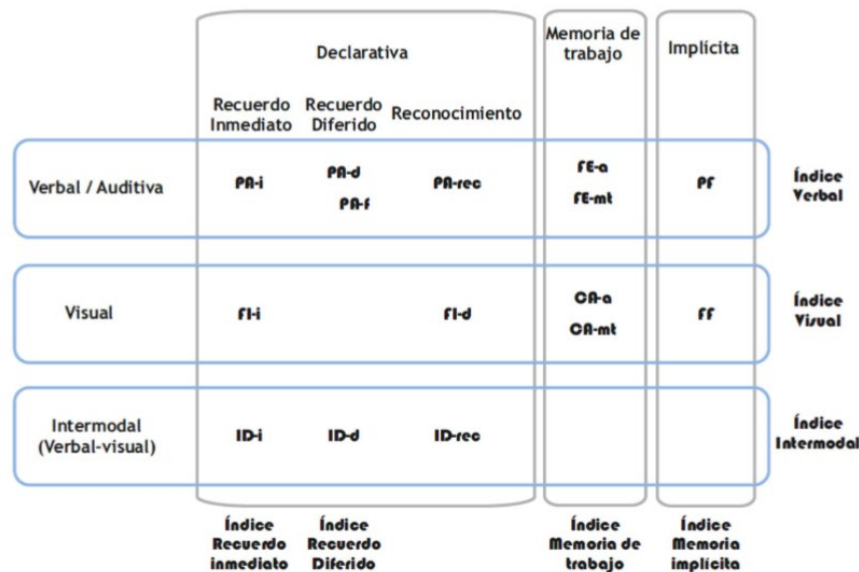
| | Declarativa | | | Memoria de trabajo | Implícita | |
|---|---|---|---|---|---|---|
| | Recuerdo Inmediato | Recuerdo Diferido | Reconocimiento | | | |
| Verbal / Auditiva | PA-i | PA-d PA-f | PA-rec | FE-a FE-mt | PF | Índice Verbal |
| Visual | FI-i | | FI-d | CA-a CA-mt | FF | Índice Visual |
| Intermodal (Verbal-visual) | ID-i | ID-d | ID-rec | | | Índice Intermodal |
| | Índice Recuerdo inmediato | Índice Recuerdo Diferido | | Índice Memoria de trabajo | Índice Memoria implícita | |